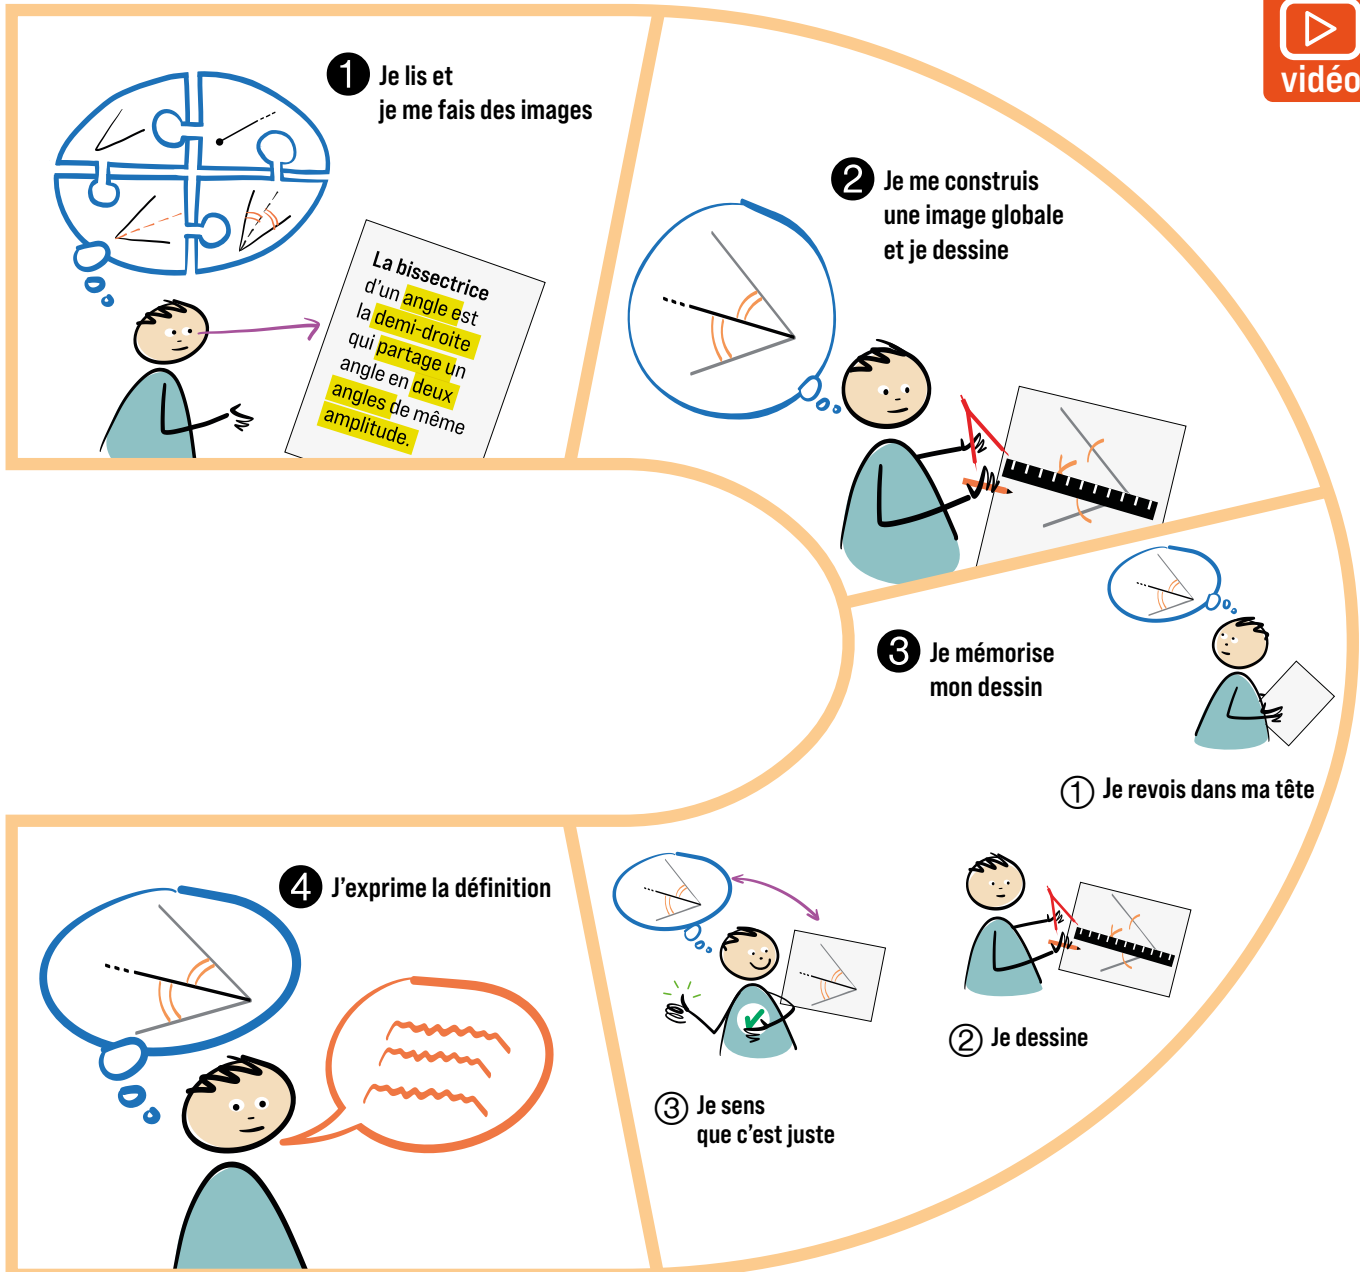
vidéo

❶ Je lis et je me fais des images

La bissectrice d'un angle est la demi-droite qui partage un angle en deux angles de même amplitude.

❷ Je me construis une image globale et je dessine

❸ Je mémorise mon dessin

① Je revois dans ma tête

② Je dessine

③ Je sens que c'est juste

❹ J'exprime la définition